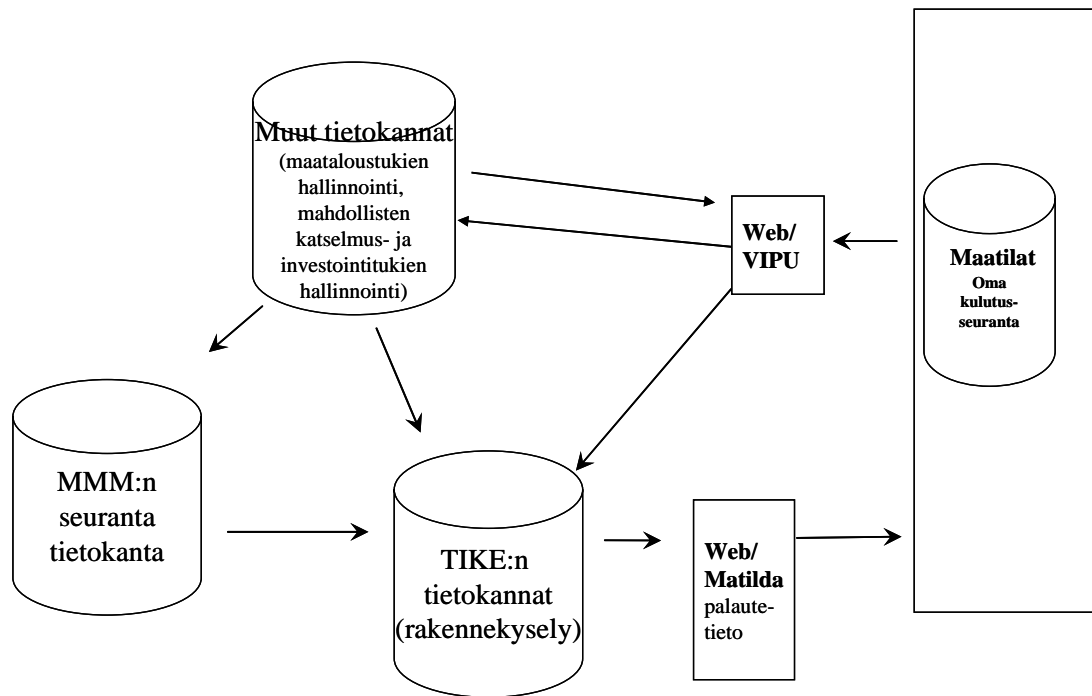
Muut tietokannat (maataloustukien hallinnointi, mahdollisten katselmus- ja investointitukien hallinnointi)

Web/ VIPU

Maatilat
Oma kulutusseuranta

MMM:n seuranta tietokanta

TIKE:n tietokannat (rakennekysely)

Web/ Matilda palautetieto